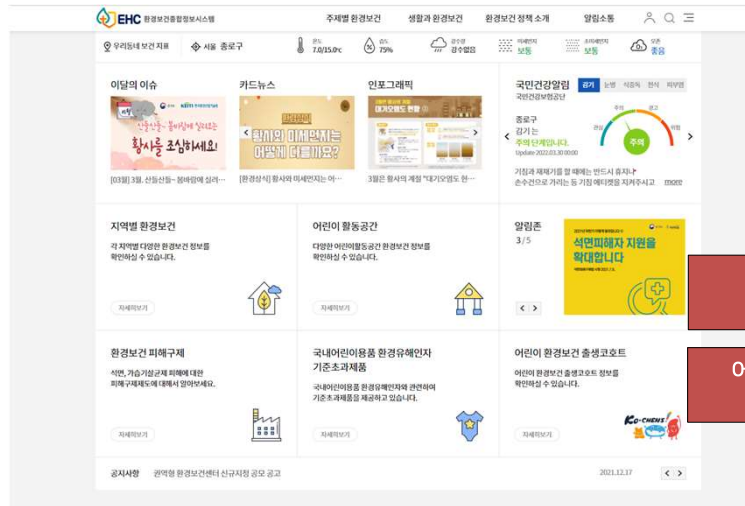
EHC 환경보건통합정보시스템

주제별 환경보건 생활과 환경보건 환경보건 정책 소개 알림소통

우리동네 보건 지표 서울 종로구 온도 7.0/15.0℃ 습도 75% 강수량 강수없음 미세먼지 보통 초미세먼지 보통 오존 좋음

이달의 이슈

산들산들~ 봄바람에 실려오는 황사를 조심하세요!

[03월] 3월, 산들산들~봄바람에 실려...

카드뉴스

황사와 미세먼지는 어떻게 다를까요?

[환경상식] 황사와 미세먼지는 어...

인포그래픽

대기오염도 현황

3월은 황사의 계절 "대기오염도 현...

국민건강알림

감기 눈병 식중독 천식 피부염

국민건강보험공단

종로구 감기는 주의 단계입니다.

Update 2022.03.30 00:00

관심 주의 경고 위험

주의

기침과 재채기를 할 때에는 반드시 휴지나 손수건으로 가리는 등 기침 예티켓을 지켜주시고 more

지역별 환경보건

각 지역별 다양한 환경보건 정보를 확인하실 수 있습니다.

자세히보기

어린이 활동공간

다양한 어린이활동공간 환경보건 정보를 확인하실 수 있습니다.

자세히보기

알림존

3/5

석면피해자 지원을 확대합니다

환경보건 피해구제

석면, 가습기살균제 피해에 대한 피해구제제도에 대해서 알아보세요.

자세히보기

국내어린이용품 환경유해인자 기준초과제품

국내어린이용품 환경유해인자와 관련하여 기준초과제품을 제공하고 있습니다.

자세히보기

어린이 환경보건 출생코호트

어린이 환경보건 출생코호트 정보를 확인하실 수 있습니다.

자세히보기

Ko-CHENS

공지사항 권역형 환경보건센터 신규지정 공모 공고 2021.12.17

어